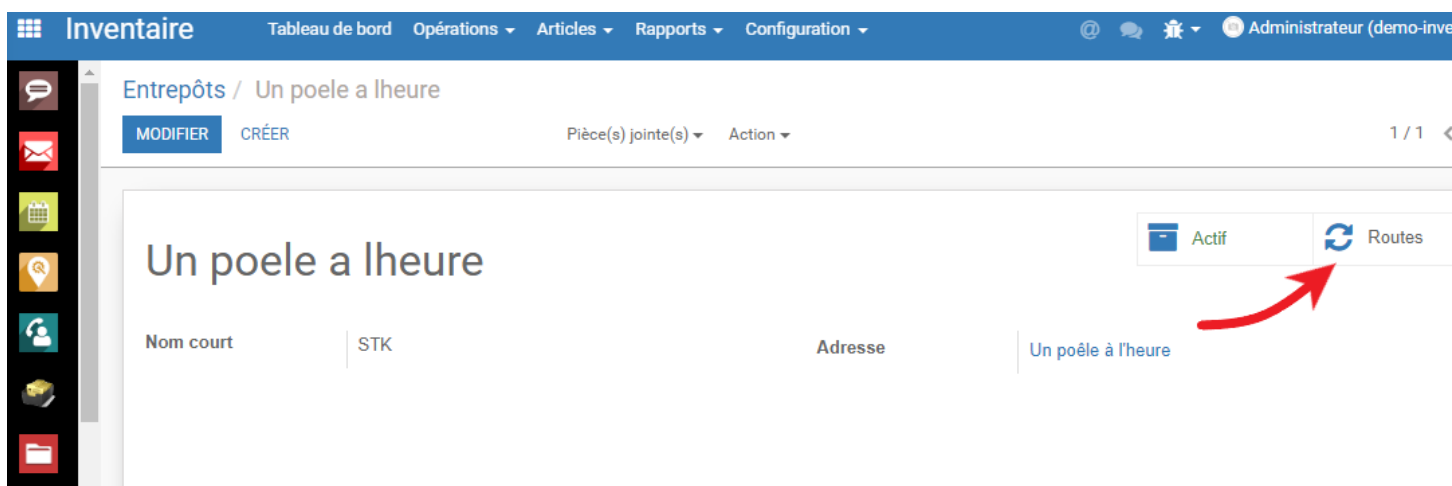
Inventaire Tableau de bord Opérations Articles Rapports Configuration Administrateur (demo-inve

Entrepôts / Un poele a lheure

MODIFIER CRÉER Pièce(s) jointe(s) Action 1 / 1

Actif Routes

Un poele a lheure

Nom court STK Adresse Un poêle à l'heure